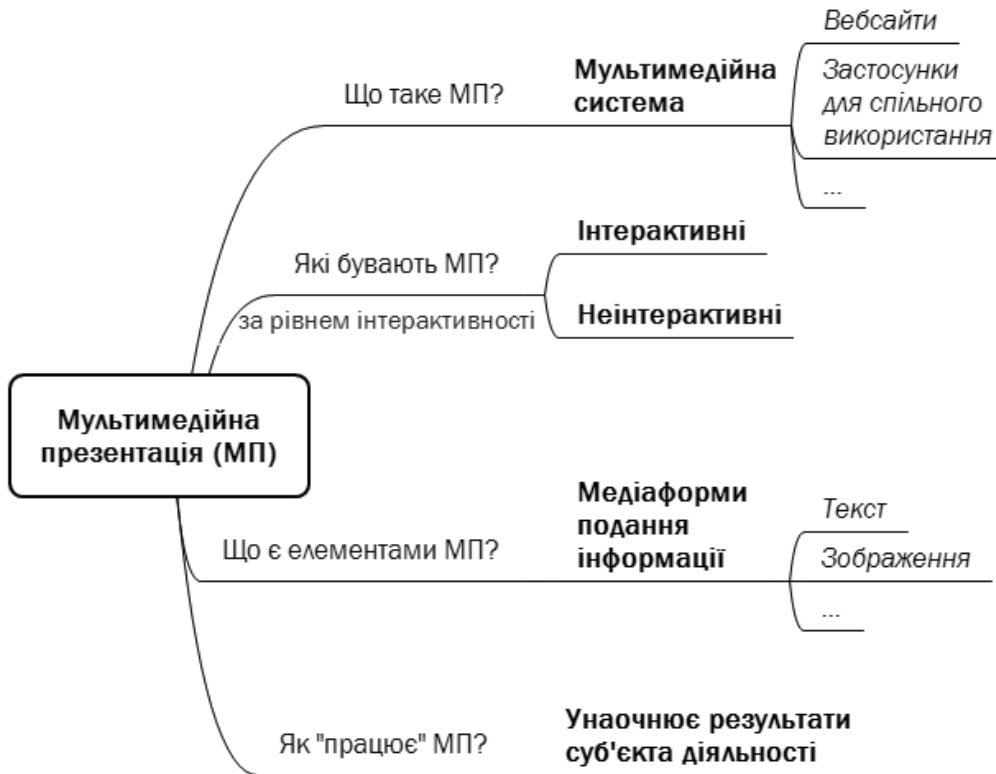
Мультимедійна презентація (МП)

Що таке МП?

Мультимедійна система

Вебсайти

Застосунки для спільного використання

...

Які бувають МП?

за рівнем інтерактивності

Інтерактивні

Неінтерактивні

Що є елементами МП?

Медіаформи подання інформації

Текст

Зображення

...

Як "працює" МП?

Унаочнює результати суб'єкта діяльності